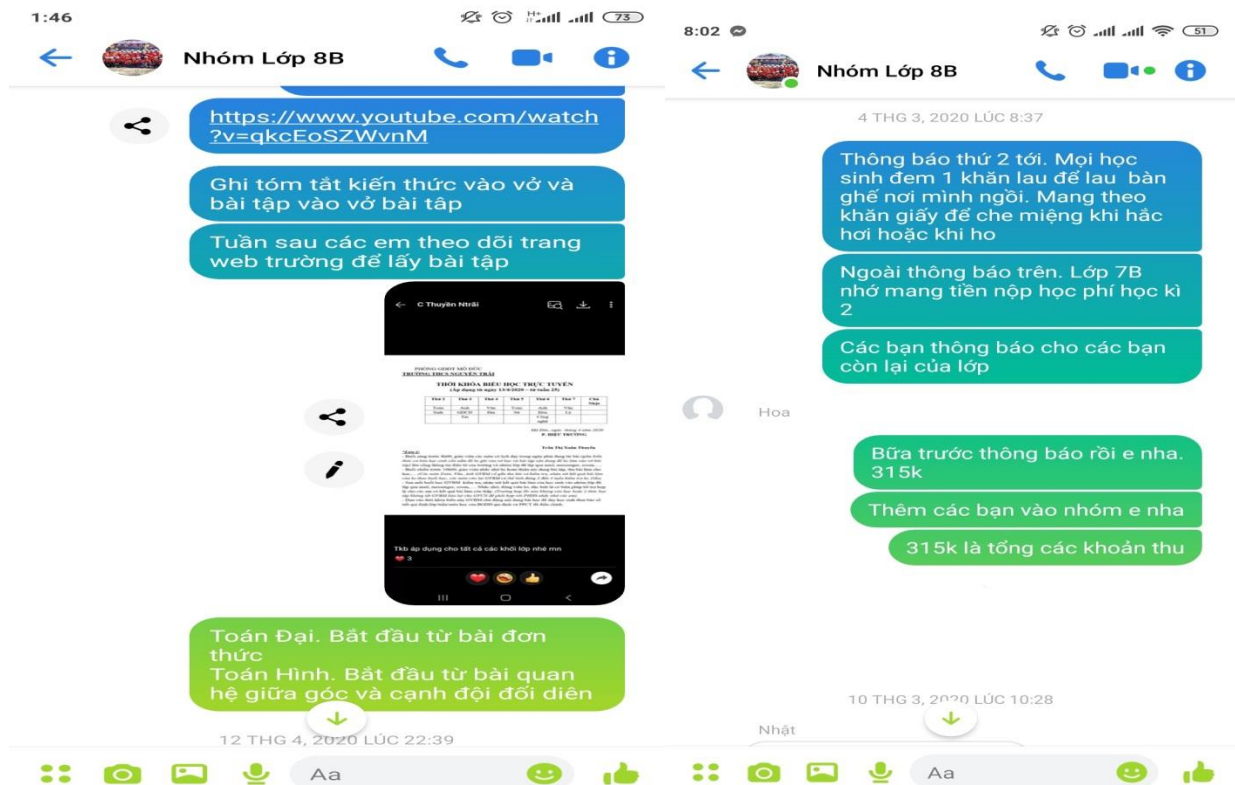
1:46

73

Nhóm Lớp 8B

https://www.youtube.com/watch?v=qkcEoSZWvnM

Ghi tóm tắt kiến thức vào vở và bài tập vào vở bài tập

Tuần sau các em theo dõi trang web trường để lấy bài tập

C Thuyền Ntrãi

PHÒNG GDĐT MỎ ĐỨC
TRƯỜNG THCS NGUYỄN TRÃI

THỜI KHÓA BIỂU HỌC TRỰC TUYẾN

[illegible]

Tkb áp dụng cho tất cả các khối lớp nhé mn

3

Toán Đại. Bắt đầu từ bài đơn thức
Toán Hình. Bắt đầu từ bài quan hệ giữa góc và cạnh đội đối diên

12 THG 4, 2020 LÚC 22:39

Aa

8:02

51

Nhóm Lớp 8B

4 THG 3, 2020 LÚC 8:37

Thông báo thứ 2 tới. Mọi học sinh đem 1 khăn lau để lau bàn ghế nơi mình ngồi. Mang theo khăn giấy để che miệng khi hắc hơi hoặc khi ho

Ngoài thông báo trên. Lớp 7B nhớ mang tiền nộp học phí học kì 2

Các bạn thông báo cho các bạn còn lại của lớp

Hoa

Bữa trước thông báo rồi e nha. 315k

Thêm các bạn vào nhóm e nha

315k là tổng các khoản thu

10 THG 3, 2020 LÚC 10:28

Nhật

Aa